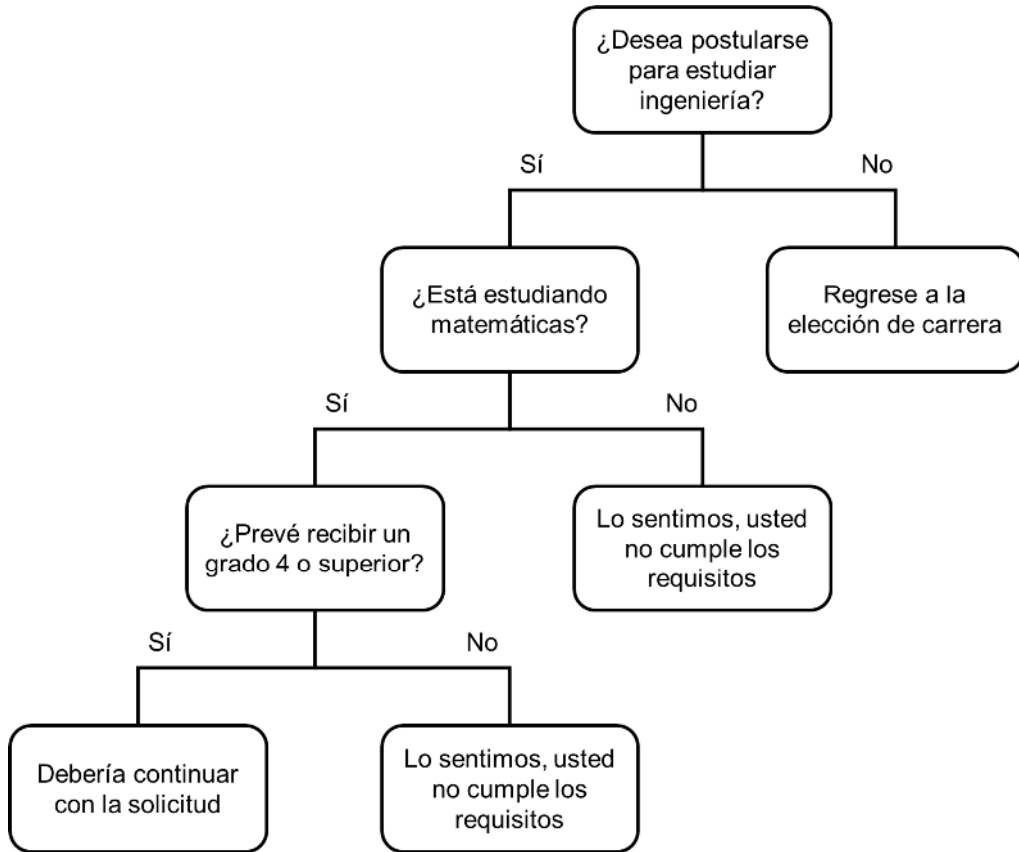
¿Desea postularse para estudiar ingeniería?

Sí

No

¿Está estudiando matemáticas?

Regrese a la elección de carrera

Sí

No

¿Prevé recibir un grado 4 o superior?

Lo sentimos, usted no cumple los requisitos

Sí

No

Debería continuar con la solicitud

Lo sentimos, usted no cumple los requisitos